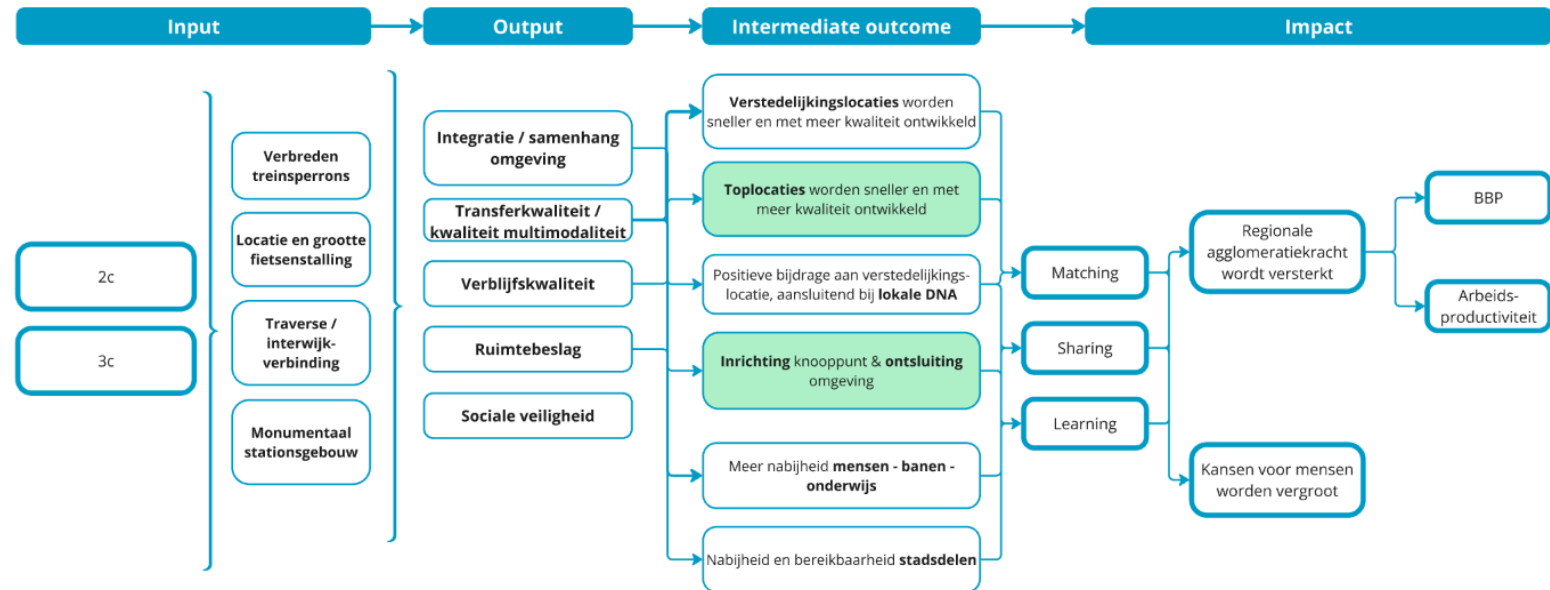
Input

Output

Intermediate outcome

Impact

2c

3c

Verbreden treinsperrons

Locatie en grootte fietsenstalling

Traverse / interwijkverbinding

Monumentaal stationsgebouw

Integratie / samenhang omgeving

Transferkwaliteit / kwaliteit multimodaliteit

Verblijfskwaliteit

Ruimtebeslag

Sociale veiligheid

Verstedelijkingslocaties worden sneller en met meer kwaliteit ontwikkeld

Toplocaties worden sneller en met meer kwaliteit ontwikkeld

Positieve bijdrage aan verstedelijkingslocatie, aansluitend bij lokale DNA

Inrichting knooppunt & ontsluiting omgeving

Meer nabijheid mensen - banen - onderwijs

Nabijheid en bereikbaarheid stadsdelen

Matching

Sharing

Learning

Regionale agglomeratiekracht wordt versterkt

Kansen voor mensen worden vergroot

BBP

Arbeidsproductiviteit